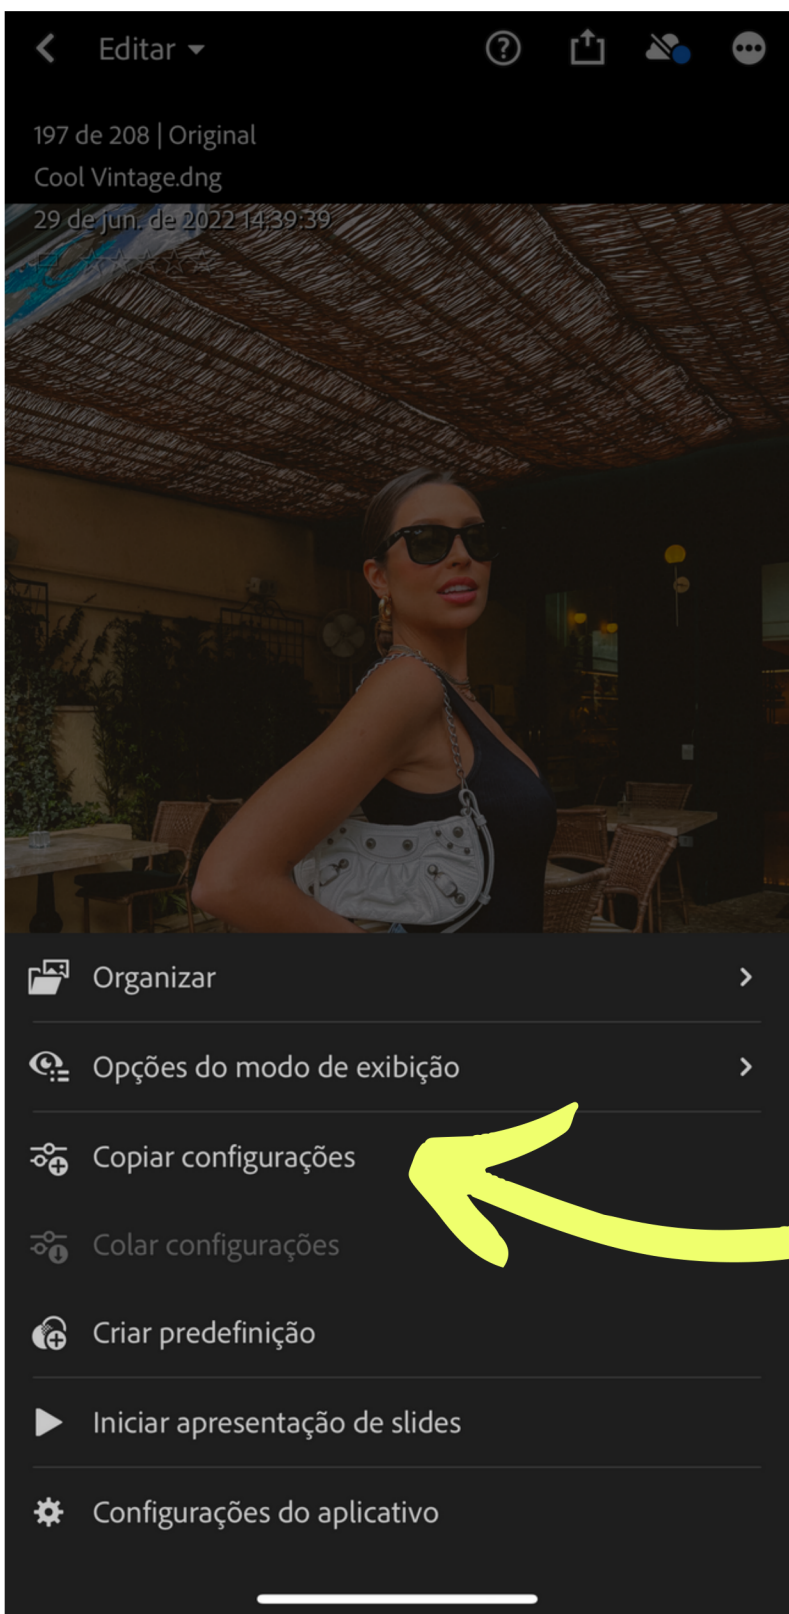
Editar

197 de 208 | Original
Cool Vintage.dng
29 de jun. de 2022 14:39:39

Organizar

Opções do modo de exibição

Copiar configurações

Colar configurações

Criar predefinição

Iniciar apresentação de slides

Configurações do aplicativo